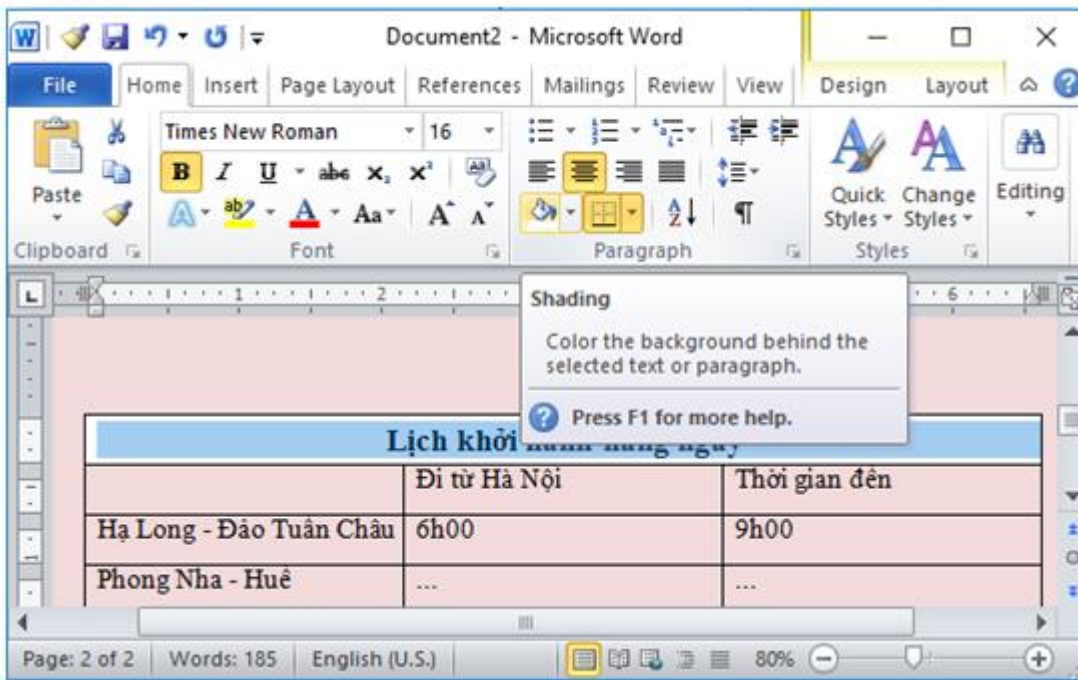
Document2 - Microsoft Word

File Home Insert Page Layout References Mailings Review View Design Layout

Times New Roman 16

Paste

B I U abc $x_2$ $x^2$

Aa A A

Quick Styles Change Styles

Editing

Clipboard Font Paragraph Styles

Shading

Color the background behind the selected text or paragraph.

Press F1 for more help.

Lịch khởi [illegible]

| | Đi từ Hà Nội | Thời gian đến |
|---|---|---|
| Hạ Long - Đảo Tuần Châu | 6h00 | 9h00 |
| Phong Nha - Huế | ... | ... |

Page: 2 of 2 Words: 185 English (U.S.) 80%